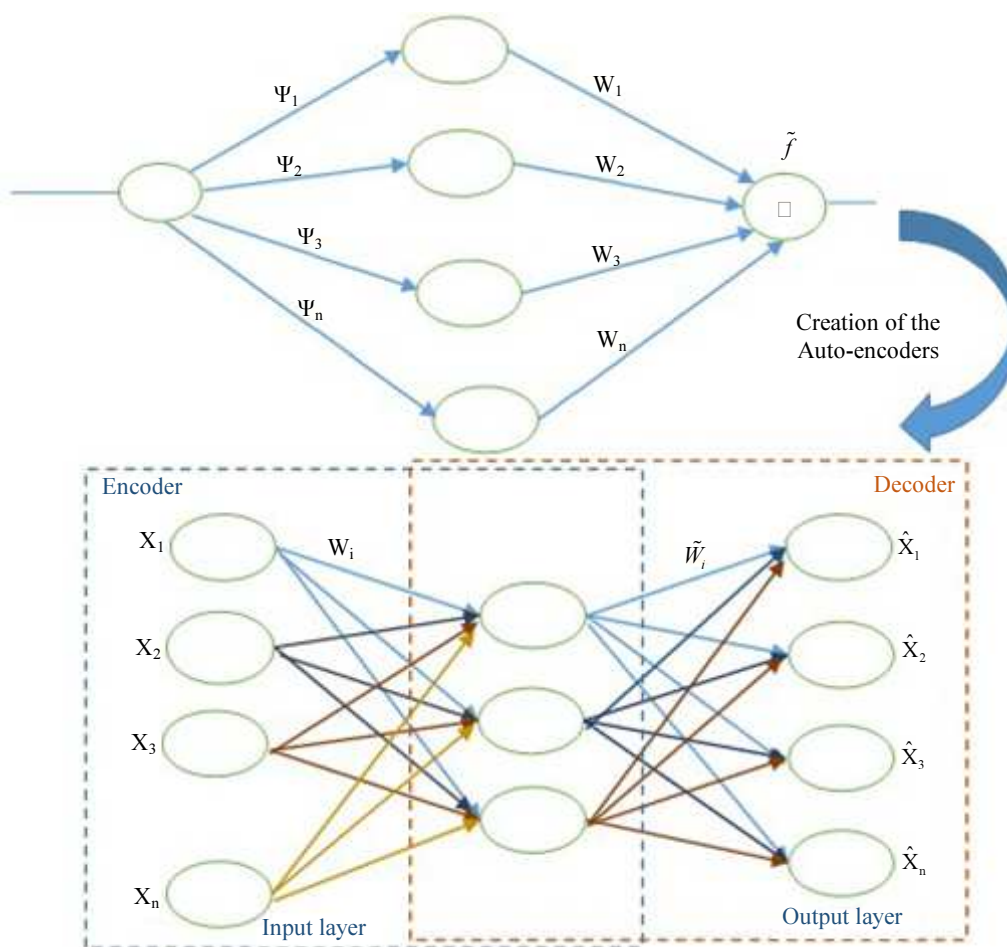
$\Psi_1$

$W_1$

$\Psi_2$

$W_2$

$\tilde{f}$

$\Psi_3$

$W_3$

$\Psi_n$

$W_n$

Creation of the Auto-encoders

Encoder

Decoder

$X_1$

$W_i$

$\tilde{W}_i$

$\hat{X}_1$

$X_2$

$\hat{X}_2$

$X_3$

$\hat{X}_3$

$X_n$

$\hat{X}_n$

Input layer

Output layer